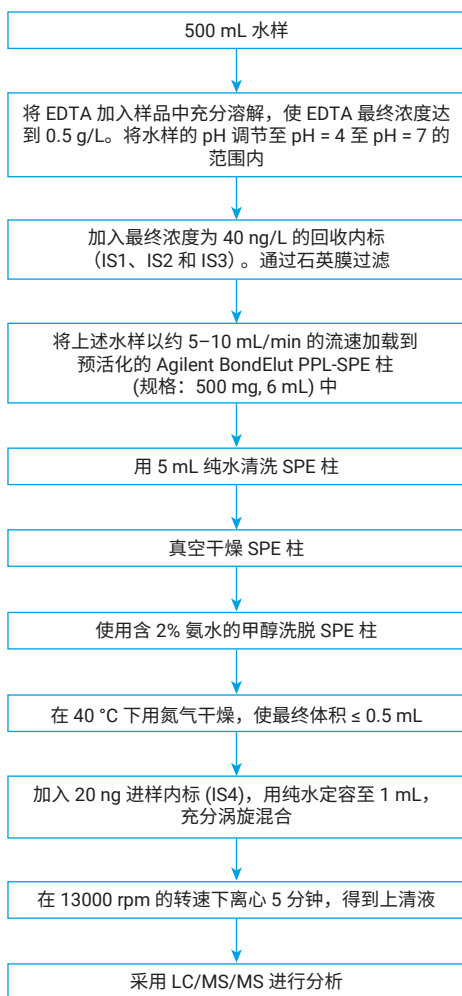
500 mL 水样

将 EDTA 加入样品中充分溶解，使 EDTA 最终浓度达到 0.5 g/L。将水样的 pH 调节至 pH = 4 至 pH = 7 的范围内

加入最终浓度为 40 ng/L 的回收内标（IS1、IS2 和 IS3）。通过石英膜过滤

将上述水样以约 5–10 mL/min 的流速加载到预活化的 Agilent BondElut PPL-SPE 柱 (规格：500 mg, 6 mL) 中

用 5 mL 纯水清洗 SPE 柱

真空干燥 SPE 柱

使用含 2% 氨水的甲醇洗脱 SPE 柱

在 40 °C 下用氮气干燥，使最终体积 ≤ 0.5 mL

加入 20 ng 进样内标 (IS4)，用纯水定容至 1 mL，充分涡旋混合

在 13000 rpm 的转速下离心 5 分钟，得到上清液

采用 LC/MS/MS 进行分析